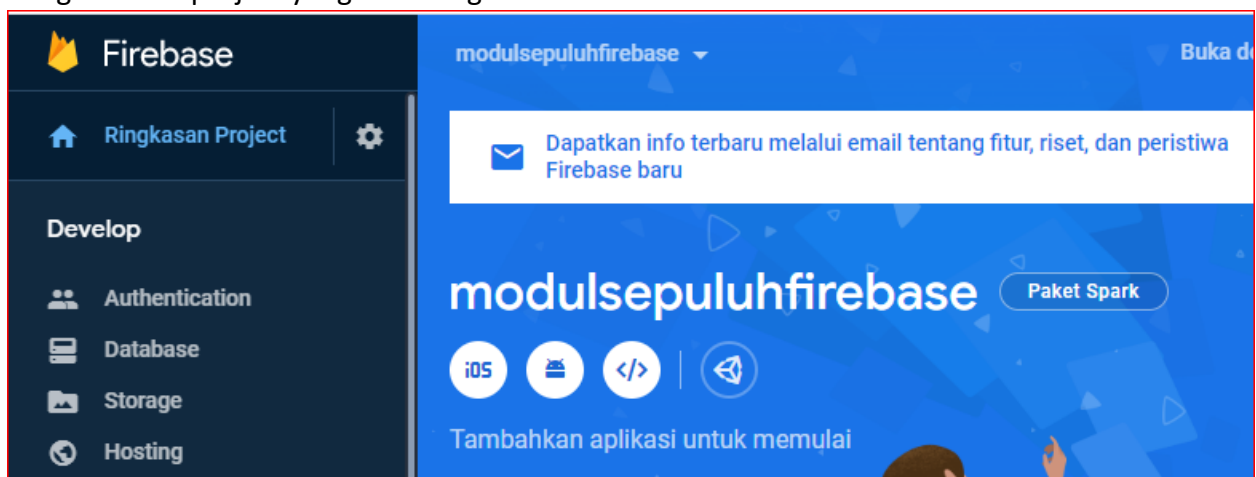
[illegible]

Firebase

Ringkasan Project

Develop

Authentication

Database

Storage

Hosting

modulsepuluhfirebase

Buka d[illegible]

Dapatkan info terbaru melalui email tentang fitur, riset, dan peristiwa Firebase baru

modulsepuluhfirebase

Paket Spark

iOS

</>

Tambahkan aplikasi untuk memulai